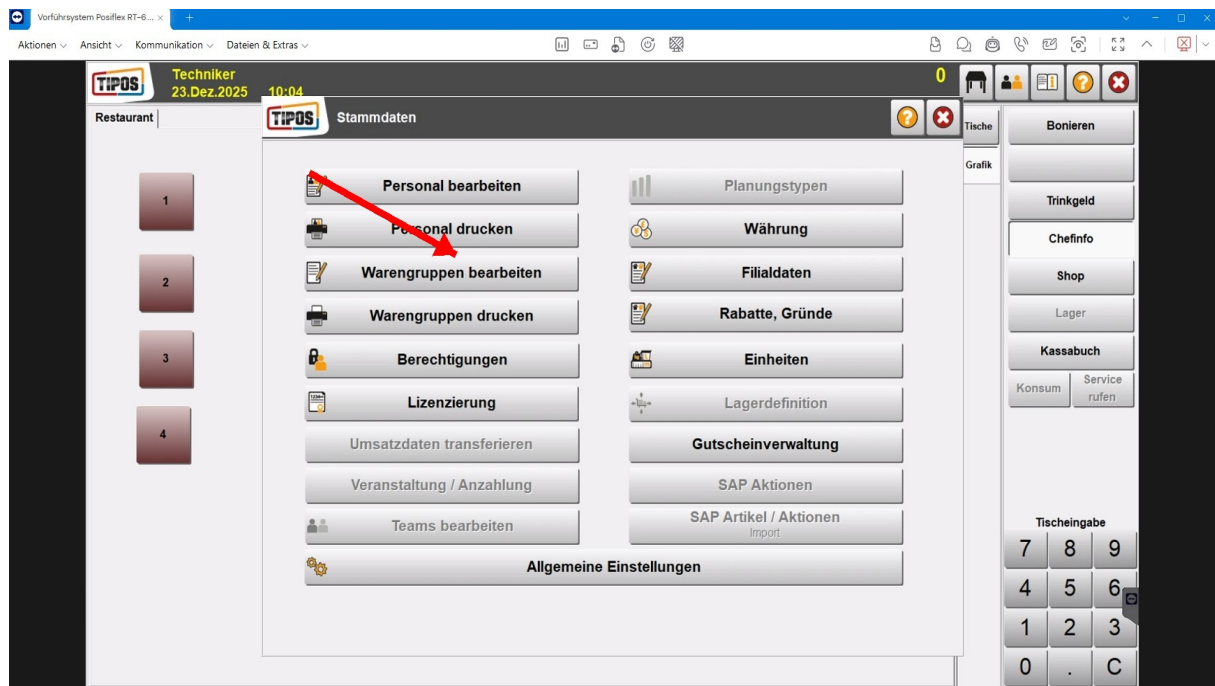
Vorführsystem Posiflex RT-6... ×
+

Aktionen ∨ Ansicht ∨ Kommunikation ∨ Dateien & Extras ∨

TIPOS
Techniker
23.Dez.2025 10:04
0

Restaurant

1
2
3
4

TIPOS
Stammdaten

Personal bearbeiten
Planungstypen
Personal drucken
Währung
Warengruppen bearbeiten
Filialdaten
Warengruppen drucken
Rabatte, Gründe
Berechtigungen
Einheiten
Lizenzierung
Lagerdefinition
Umsatzdaten transferieren
Gutscheinverwaltung
Veranstaltung / Anzahlung
SAP Aktionen
Teams bearbeiten
SAP Artikel / Aktionen
Import
Allgemeine Einstellungen

Tische
Grafik

Bonieren
Trinkgeld
Chefinfo
Shop
Lager
Kassabuch
Konsum
Service rufen

Tischeingabe
| 7 | 8 | 9 |
|---|---|---|
| 4 | 5 | 6 |
| 1 | 2 | 3 |
| 0 | . | C |